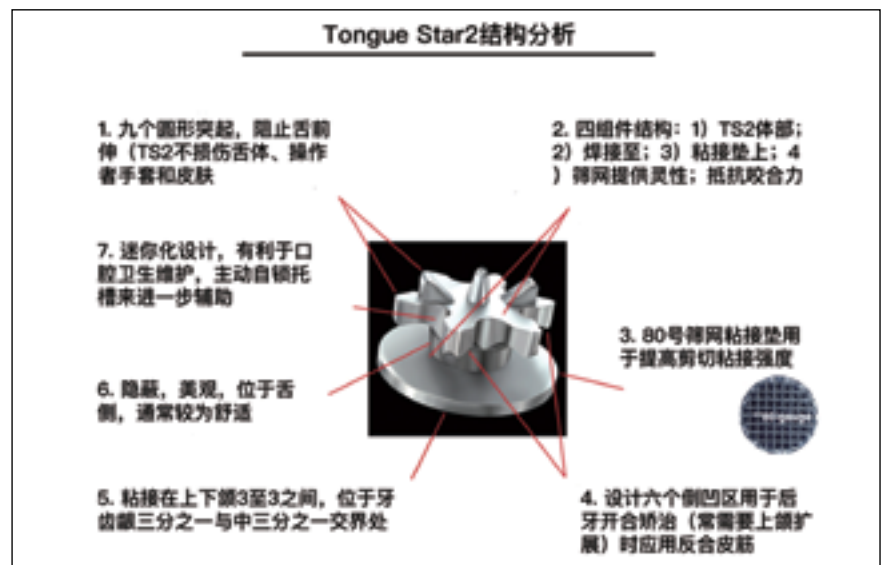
Tongue Star2结构分析

1. 九个圆形突起，阻止舌前伸（TS2不损伤舌体、操作者手套和皮肤

2. 四组件结构：1）TS2体部；2）焊接至；3）粘接垫上；4）铸网提供灵性；抵抗咬合力

7. 迷你化设计，有利于口腔卫生维护，主动自锁托槽来进一步辅助

3. 80号铸网粘接垫用于提高剪切粘接强度

6. 隐蔽，美观，位于舌侧，通常较为舒适

5. 粘接在上下颌3至3之间，位于牙齿龈三分之一与中三分之一交界处

4. 设计六个侧凹区用于后牙开合矫治（常需要上颌扩展）时应用反合皮筋